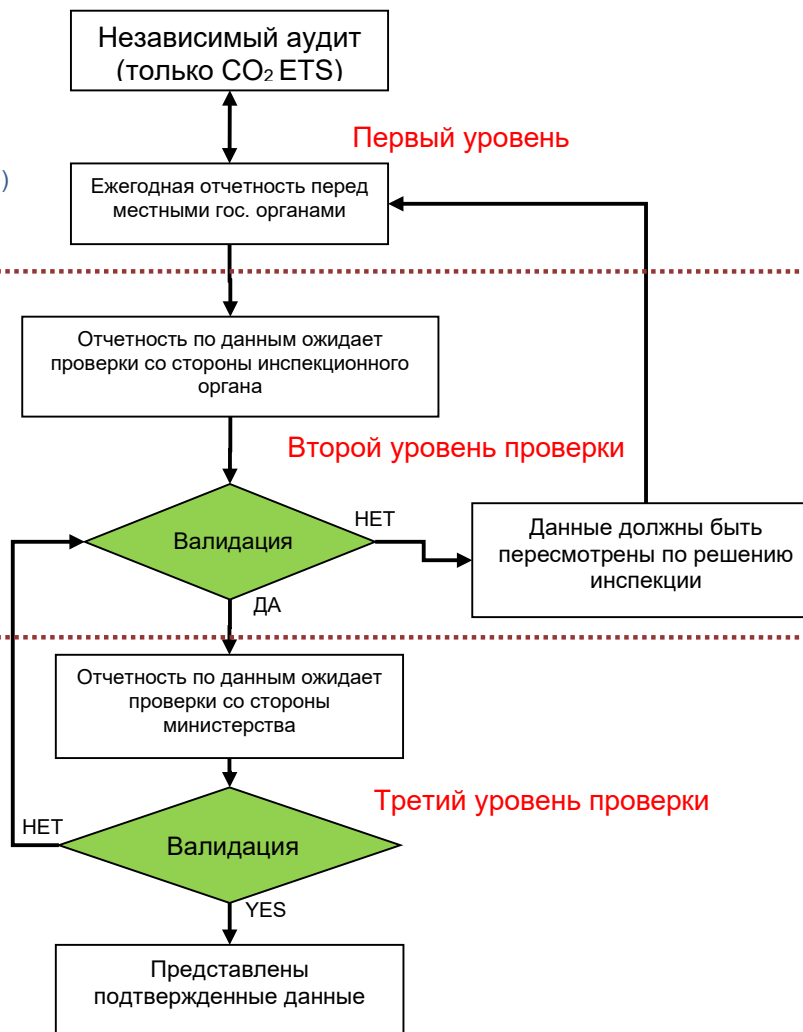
Независимый аудит (только $CO_2$ ETS)

Первый уровень

)

Ежегодная отчетность перед местными гос. органами

Отчетность по данным ожидает проверки со стороны инспекционного органа

Второй уровень проверки

Валидация

НЕТ

Данные должны быть пересмотрены по решению инспекции

ДА

Отчетность по данным ожидает проверки со стороны министерства

Третий уровень проверки

НЕТ

Валидация

YES

Представлены подтвержденные данные